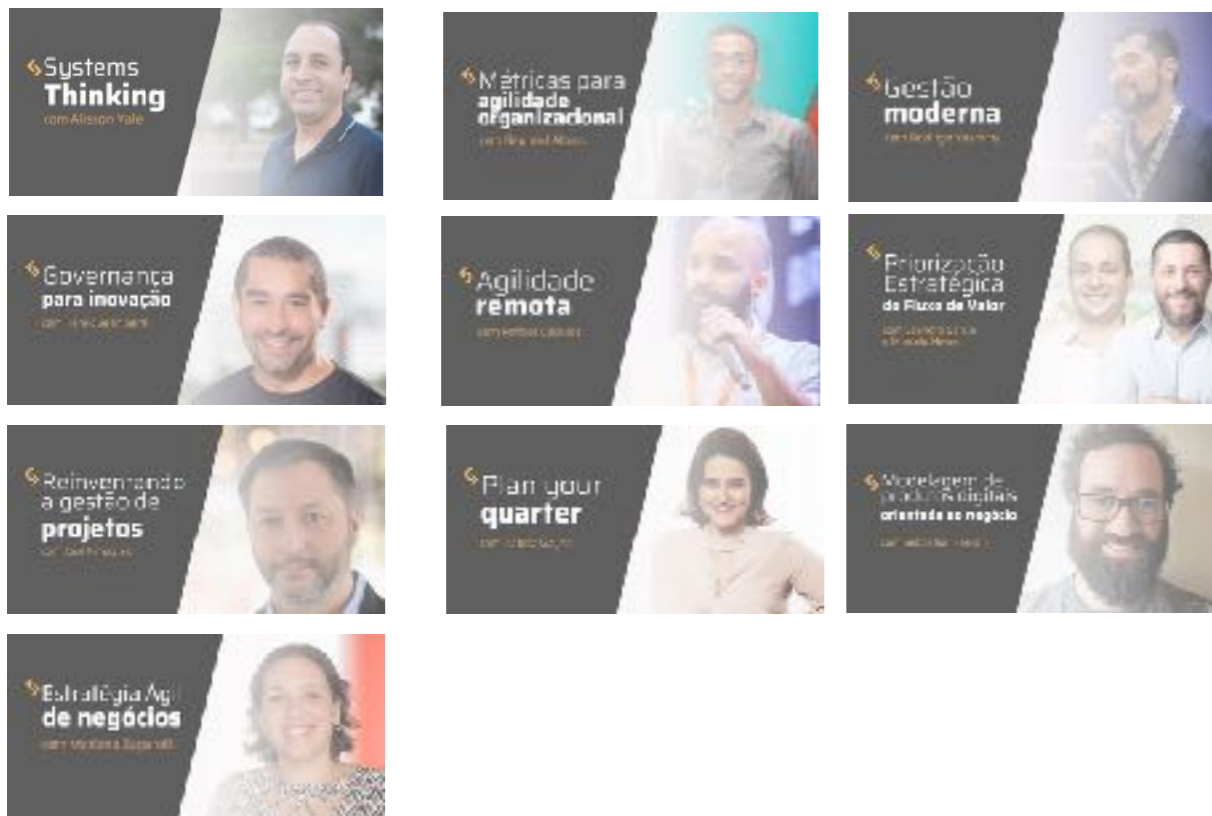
Systems Thinking
com Alisson Vale

Métricas para agilidade organizacional
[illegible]

Gestão moderna
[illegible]

Governança para inovação
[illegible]

Agilidade remota
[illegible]

Priorização Estratégica do Fluxo de Valor
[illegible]

Reinventando a gestão de projetos
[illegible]

Plan your quarter
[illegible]

Modelagem de produtos digitais orientada ao negócio
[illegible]

Estratégia Ágil de negócios
com Marilene Bugarelli